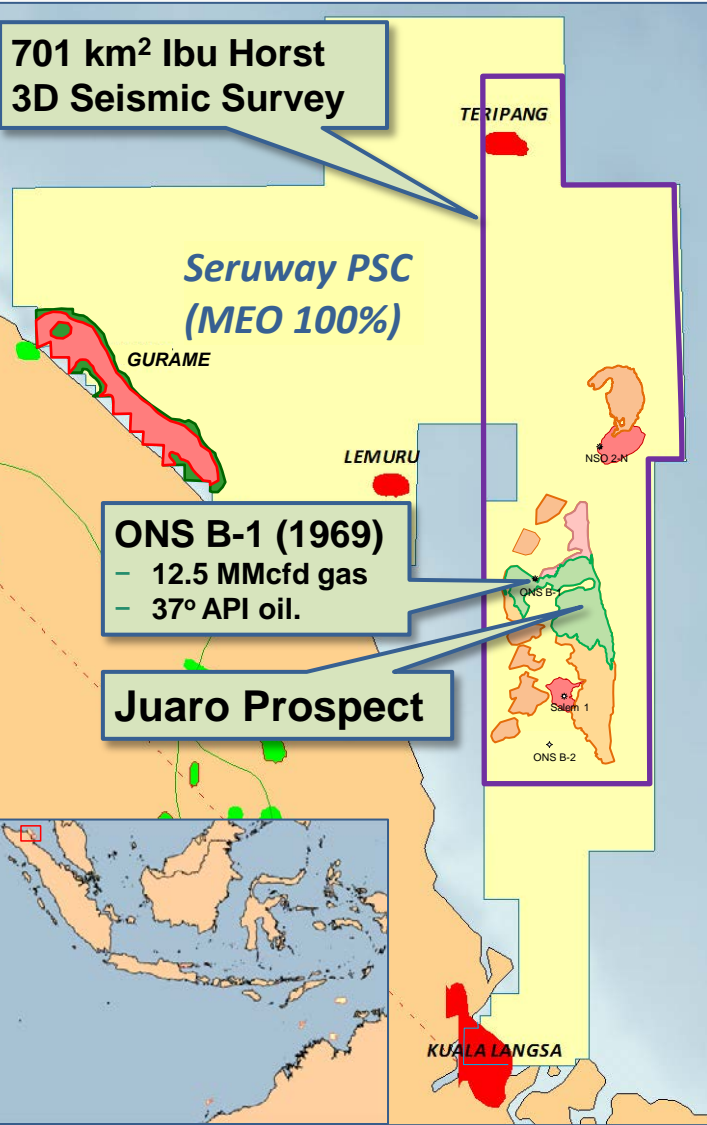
701 km$^2$ Ibu Horst 3D Seismic Survey

TERIPANG

Seruway PSC (MEO 100%)

GURAME

LEMURU

NSO 2-N

ONS B-1 (1969)
– 12.5 MMcfd gas
– 37$^o$ API oil.

ONS B-1

Juaro Prospect

Salem 1

ONS B-2

KUALA LANGSA